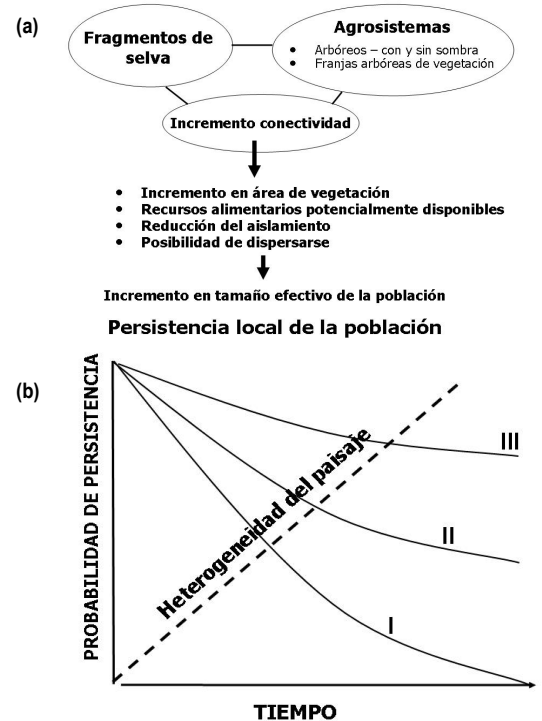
(a)

Fragmentos de selva

Agrosistemas
- Arbóreos – con y sin sombra
- Franjas arbóreas de vegetación

Incremento conectividad

- Incremento en área de vegetación
- Recursos alimentarios potencialmente disponibles
- Reducción del aislamiento
- Posibilidad de dispersarse

Incremento en tamaño efectivo de la población

Persistencia local de la población

(b)

PROBABILIDAD DE PERSISTENCIA

Heterogeneidad del paisaje

III

II

I

TIEMPO